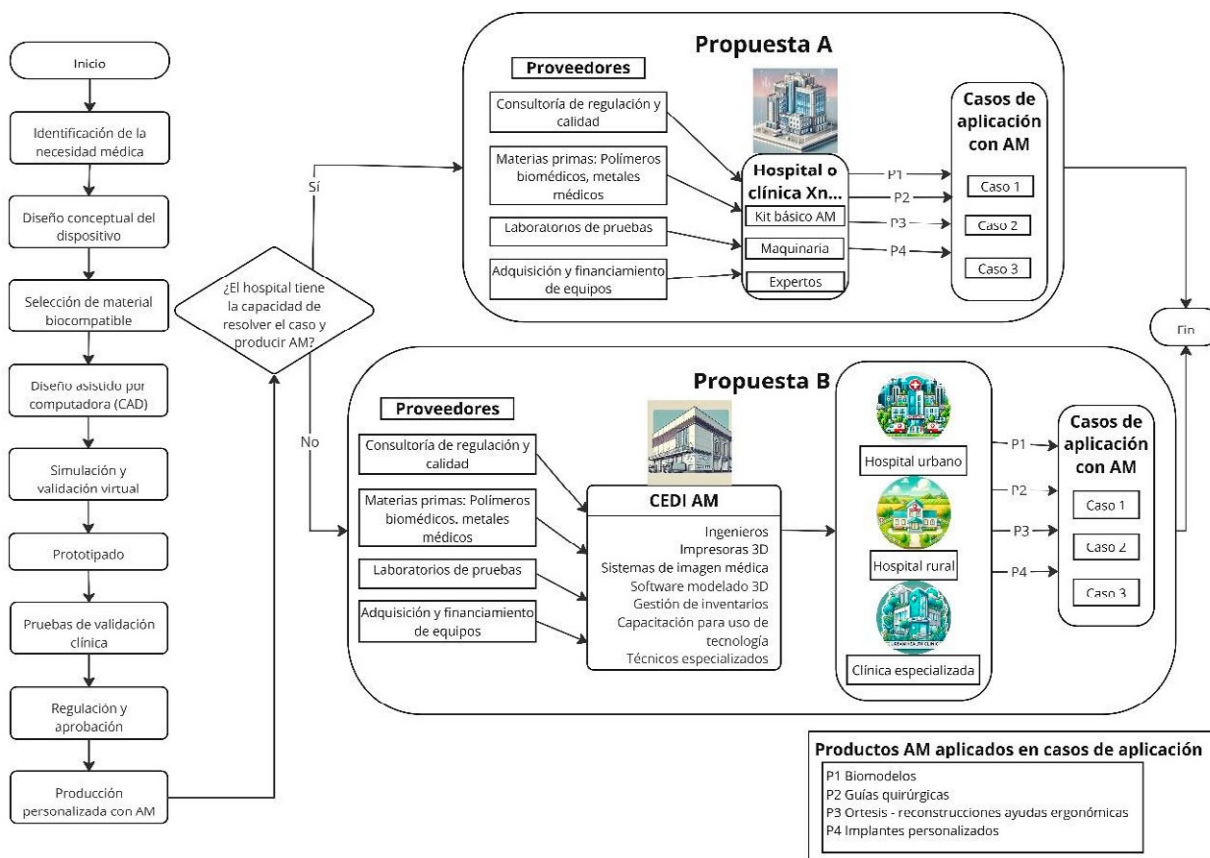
Inicio

Identificación de la necesidad médica

Diseño conceptual del dispositivo

Selección de material biocompatible

Diseño asistido por computadora (CAD)

Simulación y validación virtual

Prototipado

Pruebas de validación clínica

Regulación y aprobación

Producción personalizada con AM

¿El hospital tiene la capacidad de resolver el caso y producir AM?

Sí

No

Propuesta A

Proveedores

Consultoría de regulación y calidad

Materias primas: Polímeros biomédicos, metales médicos

Laboratorios de pruebas

Adquisición y financiamiento de equipos

Hospital o clínica Xn...

Kit básico AM

Maquinaria

Expertos

P1

P2

P3

P4

Casos de aplicación con AM

Caso 1

Caso 2

Caso 3

Fin

Propuesta B

Proveedores

Consultoría de regulación y calidad

Materias primas: Polímeros biomédicos. metales médicos

Laboratorios de pruebas

Adquisición y financiamiento de equipos

CEDI AM

Ingenieros
Impresoras 3D
Sistemas de imagen médica
Software modelado 3D
Gestión de inventarios
Capacitación para uso de tecnología
Técnicos especializados

Hospital urbano

Hospital rural

Clínica especializada

P1

P2

P3

P4

Casos de aplicación con AM

Caso 1

Caso 2

Caso 3

Productos AM aplicados en casos de aplicación

P1 Biomodelos
P2 Guías quirúrgicas
P3 Ortesis - reconstrucciones ayudas ergonómicas
P4 Implantes personalizados